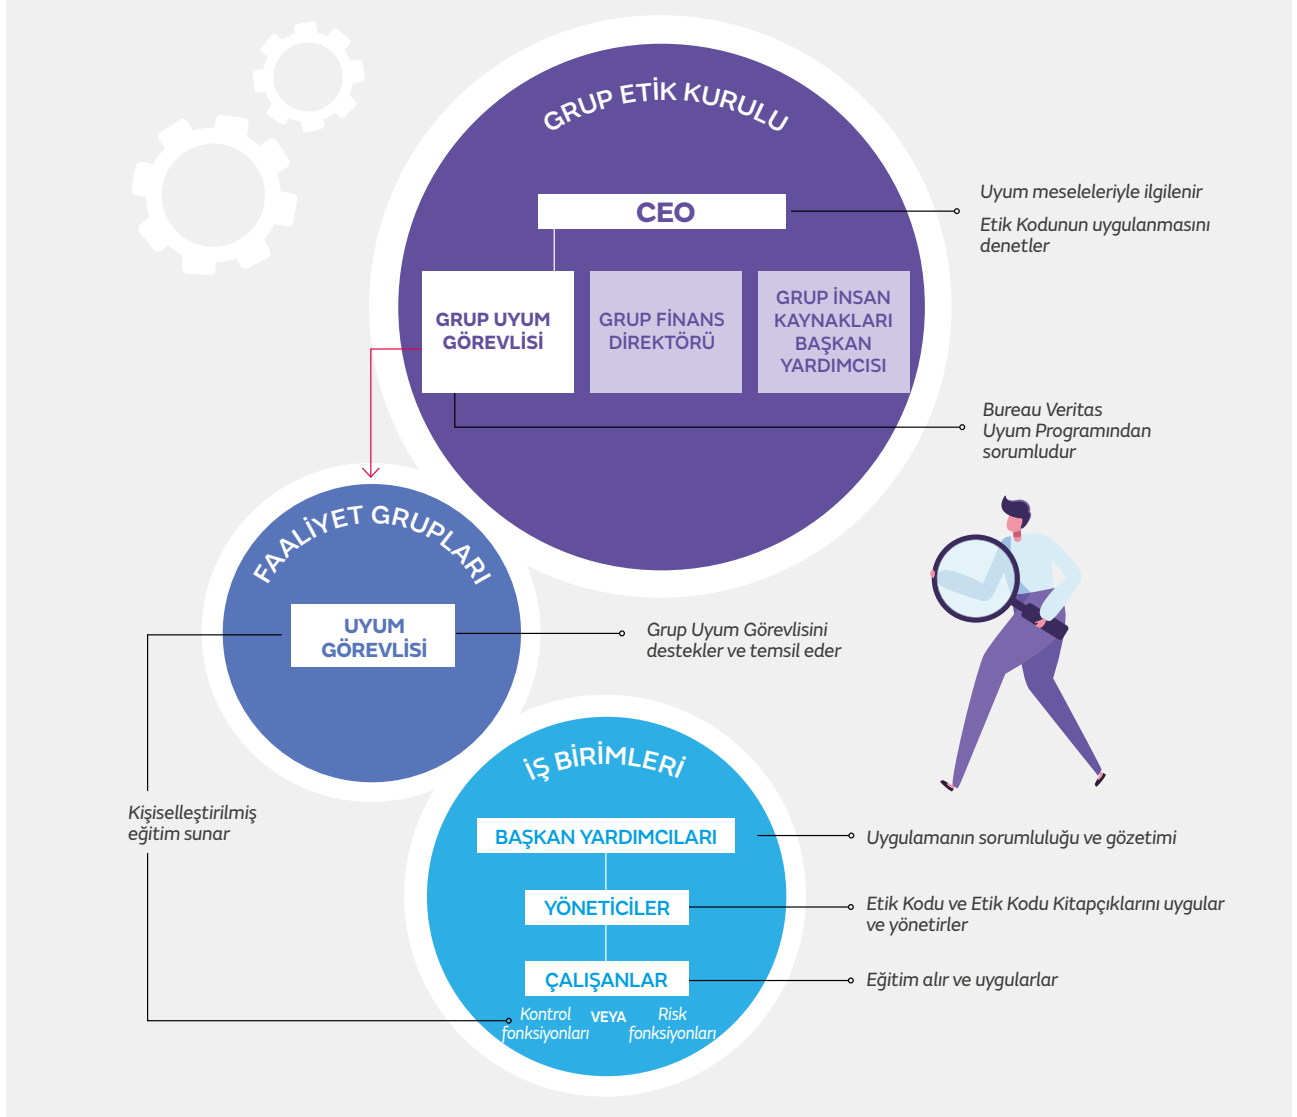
GRUP ETİK KURULU

CEO

Uyum meseleleriyle ilgilenir

Etik Kodunun uygulanmasını denetler

GRUP UYUM GÖREVLİSİ

GRUP FİNANS DİREKTÖRÜ

GRUP İNSAN KAYNAKLARI BAŞKAN YARDIMCISI

Bureau Veritas Uyum Programından sorumludur

FAALİYET GRUPLARI

UYUM GÖREVLİSİ

Grup Uyum Görevlisini destekler ve temsil eder

Kişiselleştirilmiş eğitim sunar

İŞ BİRİMLERİ

BAŞKAN YARDIMCILARI

Uygulamanın sorumluluğu ve gözetimi

YÖNETİCİLER

Etik Kodu ve Etik Kodu Kitapçıklarını uygular ve yönetirler

ÇALIŞANLAR

Eğitim alır ve uygularlar

Kontrol fonksiyonları VEYA Risk fonksiyonları